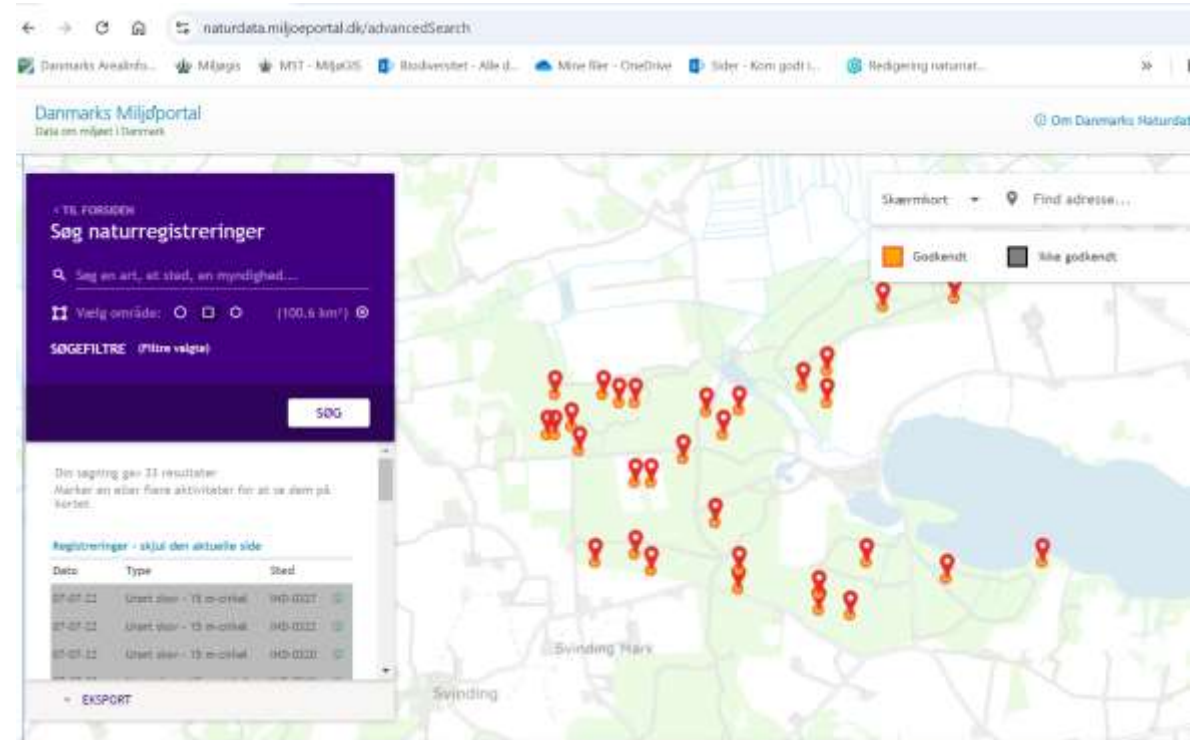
naturdata.miljoeportal.dk/advancedSearch

Danmarks Arealinfo... Miljøgis MST - MiljøGIS Biodiversitet - Alle d... Mine filer - OneDrive Sider - Kom godt i... Redigering naturat... »

Danmarks Miljøportal
Data om miljøet i Danmark

Om Danmarks Naturdat

< TIL FORSIDEN
Søg naturregistreringer

Søg en art, et sted, en myndighed....

Vælg område: (100.6 km²)

SØGEFILTRE (Filtre valgte)

SØG

Din søgning gav 33 resultater
Marker en eller flere aktiviteter for at se dem på kortet.

Registreringer - skjul den aktuelle side

| Dato | Type | Sted |
|---|---|---|
| 07-07-22 | Urørt skov - 15 m-cirkel | IHD-0027 |
| 07-07-22 | Urørt skov - 15 m-cirkel | IHD-0022 |
| 07-07-22 | Urørt skov - 15 m-cirkel | IHD-0020 |

EKSPORT

Skærmkort
Find adresse...

Godkendt
Ikke godkendt

Svinding Mars
Svinding